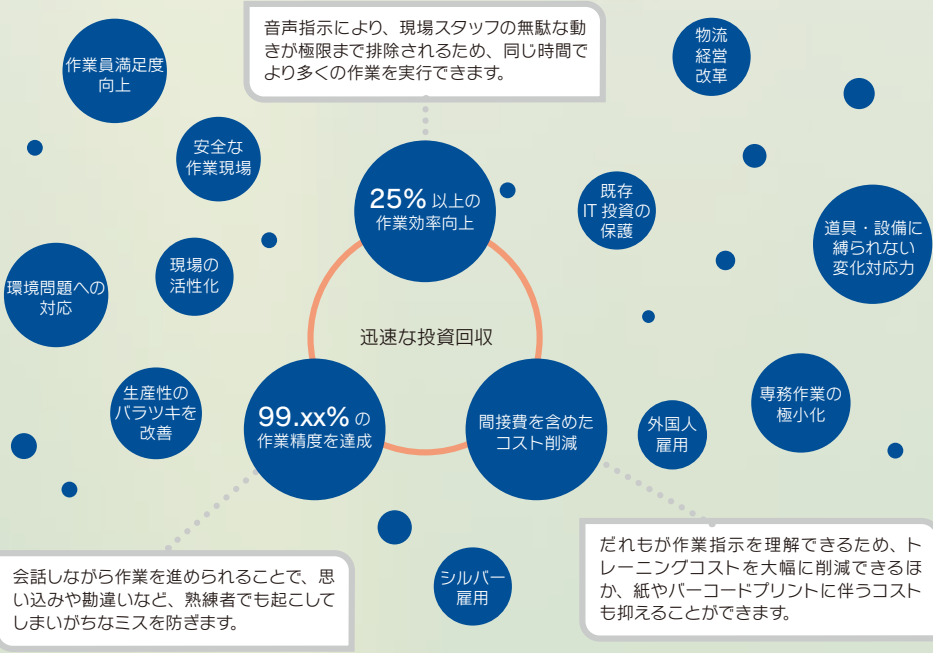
音声指示により、現場スタッフの無駄な動きが極限まで排除されるため、同じ時間でより多くの作業を実行できます。

作業員満足度向上

物流経営改革

安全な作業現場

25% 以上の作業効率向上

既存IT 投資の保護

道具・設備に縛られない変化対応力

現場の活性化

環境問題への対応

迅速な投資回収

生産性のバラツキを改善

99.xx% の作業精度を達成

間接費を含めたコスト削減

外国人雇用

専務作業の極小化

だれもが作業指示を理解できるため、トレーニングコストを大幅に削減できるほか、紙やバーコードプリントに伴うコストも抑えることができます。

会話しながら作業を進められることで、思い込みや勘違いなど、熟練者でも起こしてしまいがちなミスを防ぎます。

シルバー雇用